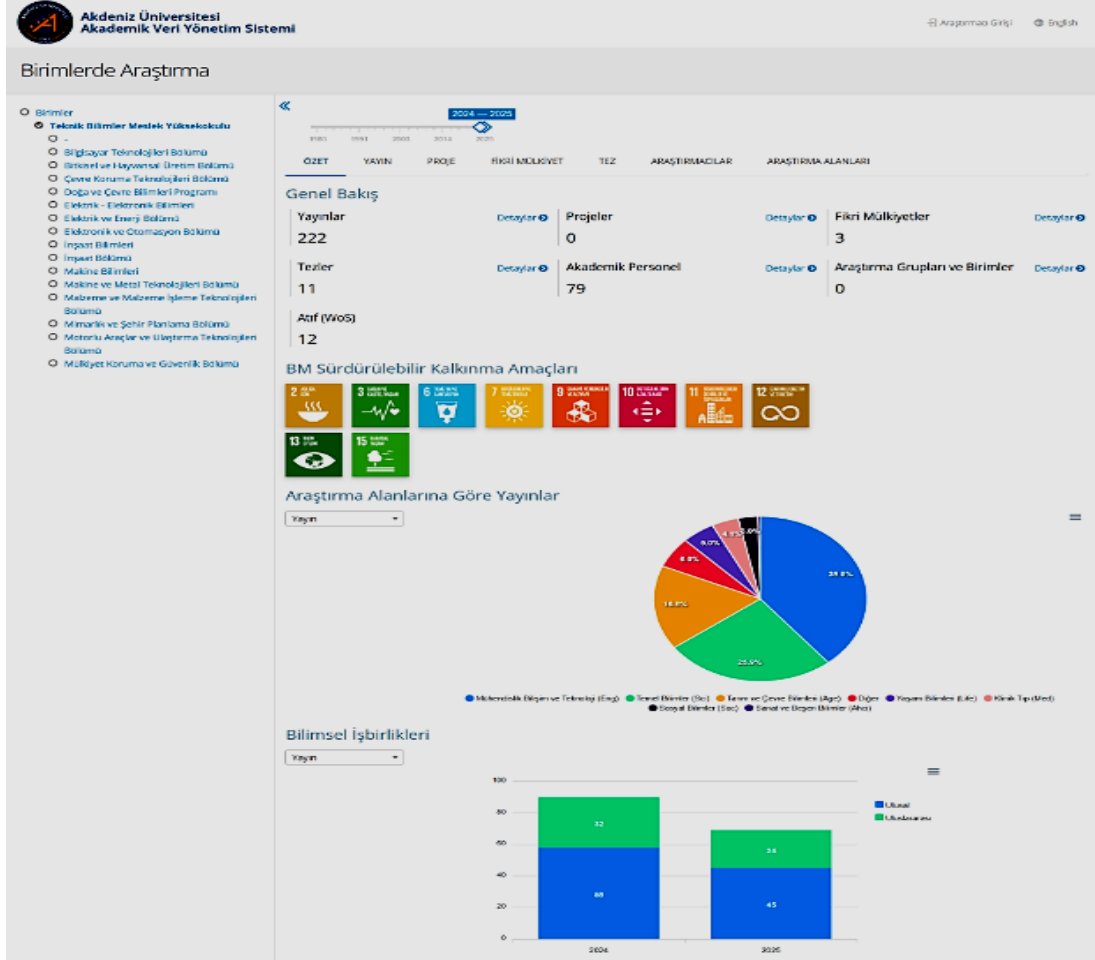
Akdeniz Üniversitesi
Akademik Veri Yönetim Sistemi

Araştırmacı Girişi English

Birimlerde Araştırma

Birimler
Teknik Bilimler Meslek Yüksekokulu
-
Bilgisayar Teknolojileri Bölümü
Bitkisel ve Hayvansal Üretim Bölümü
Çevre Koruma Teknolojileri Bölümü
Doğa ve Çevre Bilimleri Programı
Elektrik - Elektronik Bilimleri
Elektrik ve Enerji Bölümü
Elektronik ve Otomasyon Bölümü
İnşaat Bilimleri
İnşaat Bölümü
Makine Bilimleri
Makine ve Metal Teknolojileri Bölümü
Malzeme ve Malzeme İşleme Teknolojileri Bölümü
Mimarlık ve Şehir Planlama Bölümü
Motorlu Araçlar ve Ulaştırma Teknolojileri Bölümü
Mülkiyet Koruma ve Güvenlik Bölümü

«
2024 — 2025
1980 1991 2003 2014 2025

ÖZET YAYIN PROJE FİKRİ MÜLKİYET TEZ ARAŞTIRMACILAR ARAŞTIRMA ALANLARI

Genel Bakış

Yayınlar Detaylar
222
Projeler Detaylar
0
Fikri Mülkiyetler Detaylar
3
Tezler Detaylar
11
Akademik Personel Detaylar
79
Araştırma Grupları ve Birimler Detaylar
0
Atıf (WoS)
12

BM Sürdürülebilir Kalkınma Amaçları

2 3 6 7 9 10 11 12 13 15

Araştırma Alanlarına Göre Yayınlar

Yayın

34.8%
25.5%
16.8%
6.8%
6.0%
4.9%
2.9%

Mühendislik Bilişim ve Teknoloji (Eng) Temel Bilimler (Sci) Tarım ve Çevre Bilimleri (Agr) Diğer Yaşam Bilimleri (Life) Klinik Tıp (Med) Sosyal Bilimler (Soc) Sanat ve Beşeri Bilimler (Ahc)

Bilimsel İşbirlikleri

Yayın

100
80
60
40
20
0

32
58
24
45

2024 2025

Ulusal
Uluslararası